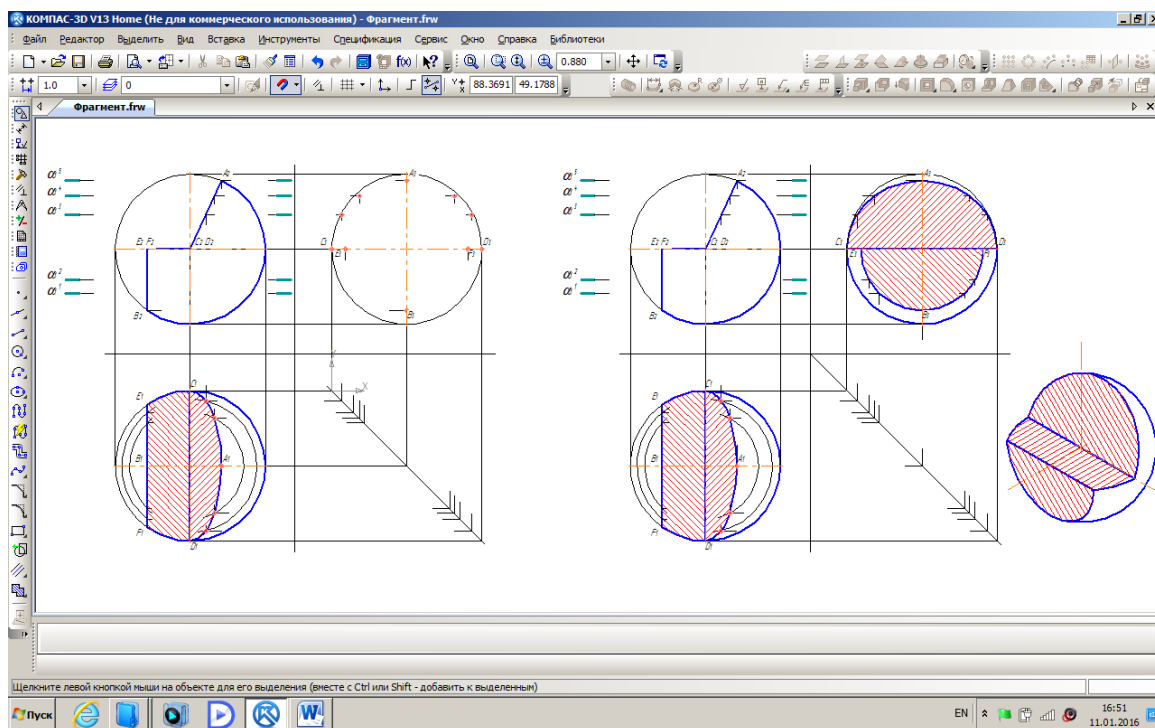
КОМПАС-3D V13 Home (Не для коммерческого использования) - Фрагмент.frw

Файл Редактор Выделить Вид Вставка Инструменты Спецификация Сервис Окно Справка Библиотеки

0.880

1.0 0 88.3691 49.1788

Фрагмент.frw

$\alpha^5$
$\alpha^4$
$\alpha^3$
$\alpha^2$
$\alpha^1$

A2
E2 F2 C2 D2
B2
A3
C3 D3
E3 F3
B3
C1
E1
B1
A1
F1
D1
Y
X

$\alpha^5$
$\alpha^4$
$\alpha^3$
$\alpha^2$
$\alpha^1$

A2
E2 F2 C2 D2
B2
A3
C3 D3
E3 F3
B3
C1
E1
B1
A1
F1
D1

Щелкните левой кнопкой мыши на объекте для его выделения (вместе с Ctrl или Shift - добавить к выделенным)

Пуск

EN 16:51 11.01.2016